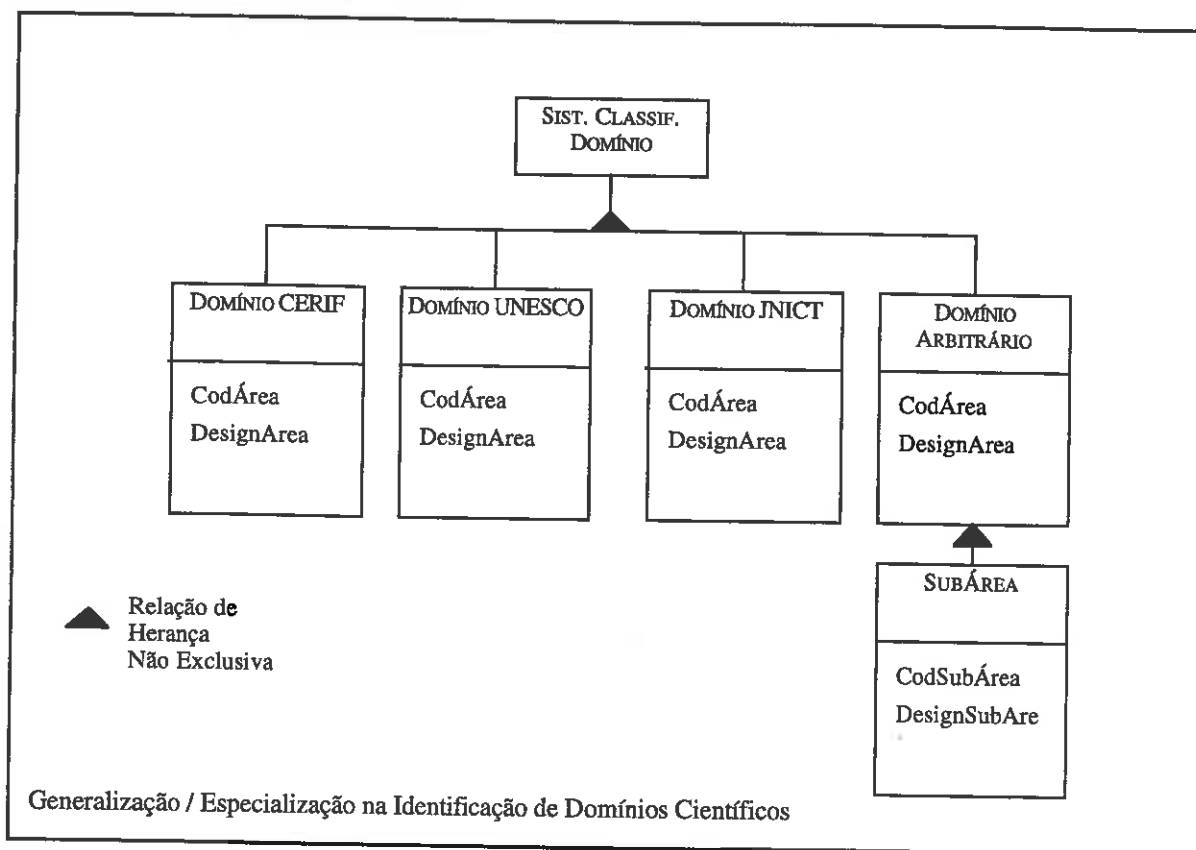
SIST. CLASSIF. DOMÍNIO

DOMÍNIO CERIF

CodÁrea
DesignArea

DOMÍNIO UNESCO

CodÁrea
DesignArea

DOMÍNIO JNICT

CodÁrea
DesignArea

DOMÍNIO ARBITRÁRIO

CodÁrea
DesignArea

SUBÁREA

CodSubÁrea
DesignSubAre

Relação de Herança Não Exclusiva

Generalização / Especialização na Identificação de Domínios Científicos